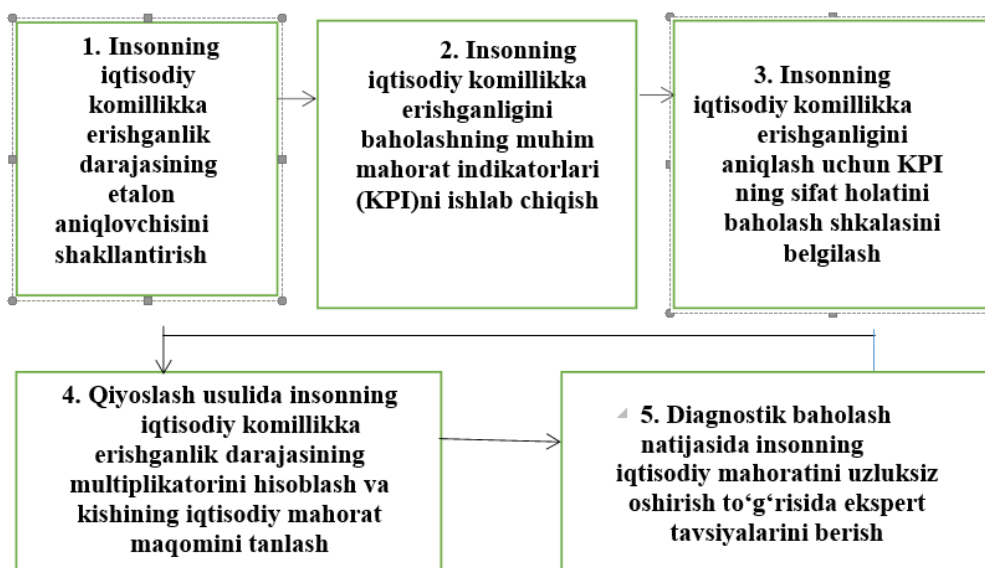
1. Insonning iqtisodiy komillikka erishganlik darajasining etalon aniqlovchisini shakllantirish

2. Insonning iqtisodiy komillikka erishganligini baholashning muhim mahorat indikatorlari (KPI)ni ishlab chiqish

3. Insonning iqtisodiy komillikka erishganligini aniqlash uchun KPI ning sifat holatini baholash shkalasini belgilash

4. Qiyoslash usulida insonning iqtisodiy komillikka erishganlik darajasining multiplikatorini hisoblash va kishining iqtisodiy mahorat maqomini tanlash

5. Diagnostik baholash natijasida insonning iqtisodiy mahoratini uzluksiz oshirish to‘g‘risida ekspert tavsiyalarini berish